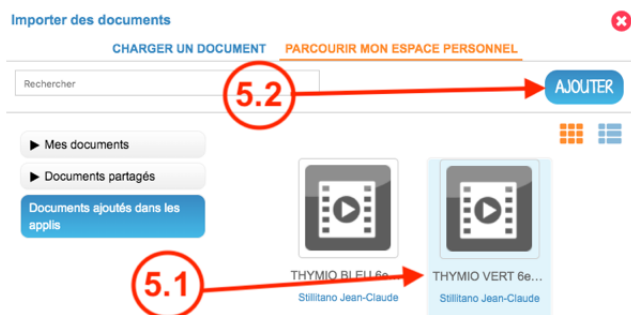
Importer des documents

CHARGER UN DOCUMENT PARCOURIR MON ESPACE PERSONNEL

Rechercher

5.2

AJOUTER

▶ Mes documents

▶ Documents partagés

Documents ajoutés dans les applis

5.1

THYMIO BLEU 6e

Stillitano Jean-Claude

THYMIO VERT 6e...

Stillitano Jean-Claude